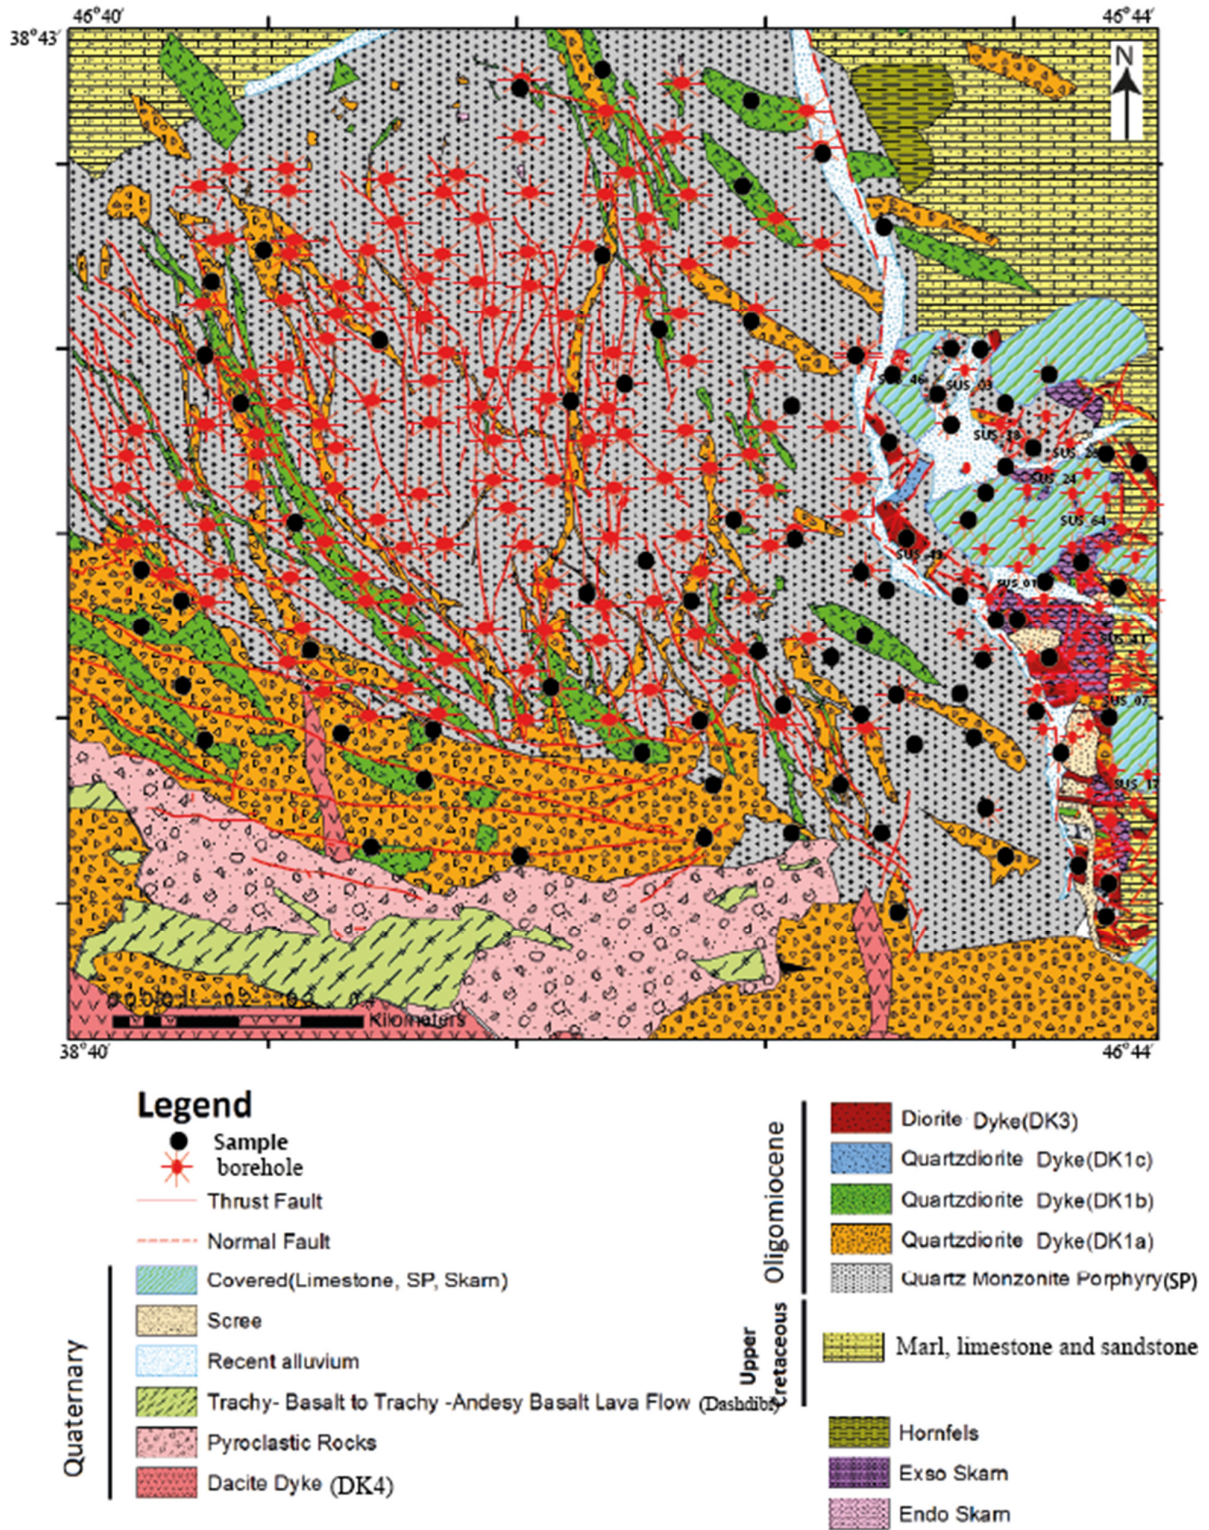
46°40′

46°44′

38°43′

N

SUS_46
SUS_03
SUS_18
SUS_24
SUS_64
SUS_49
SUS_01
SUS_41
SUS_07
SUS_11

0 0.05 0.1 0.2 0.3 0.4
Kilometers

38°40′

46°44′

Legend

Sample
borehole
Thrust Fault
Normal Fault

Quaternary
Covered(Limestone, SP, Skarn)
Scree
Recent alluvium
Trachy- Basalt to Trachy -Andesy Basalt Lava Flow (Dashdibi)
Pyroclastic Rocks
Dacite Dyke (DK4)

Oligomiocene
Diorite Dyke(DK3)
Quartzdiorite Dyke(DK1c)
Quartzdiorite Dyke(DK1b)
Quartzdiorite Dyke(DK1a)
Quartz Monzonite Porphyry(SP)

Upper Cretaceous
Marl, limestone and sandstone

Hornfels
Exso Skarn
Endo Skarn